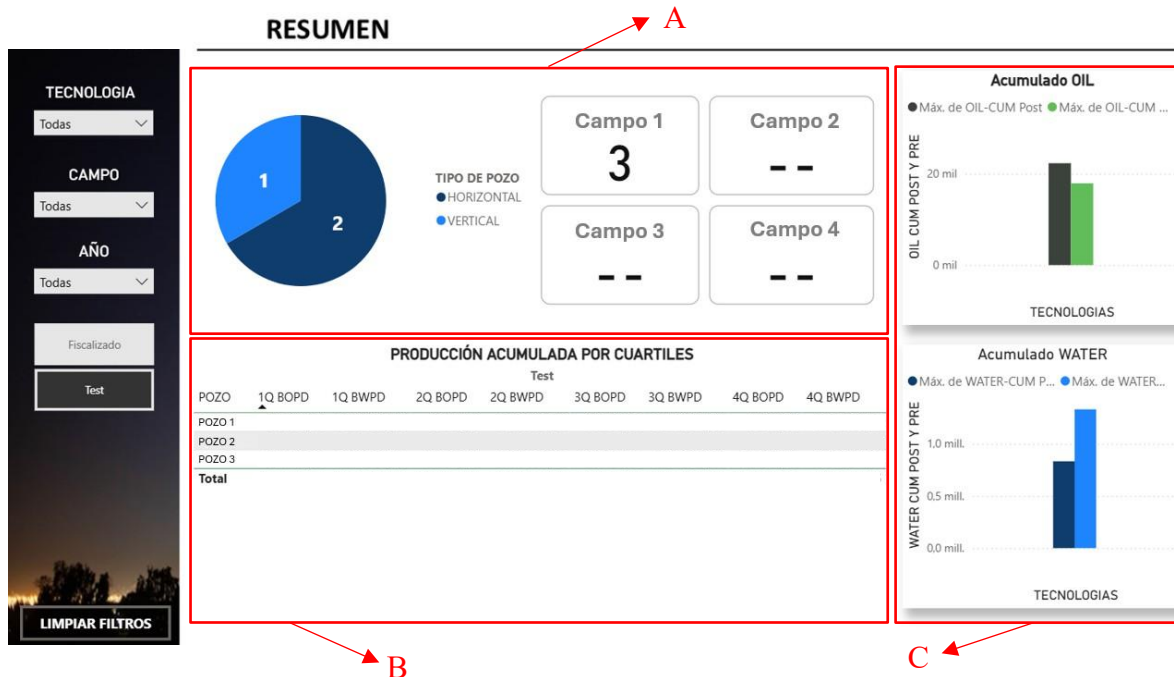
RESUMEN

A

TECNOLOGIA
Todas

CAMPO
Todas

AÑO
Todas

Fiscalizado

Test

LIMPIAR FILTROS

1
2

TIPO DE POZO
HORIZONTAL
VERTICAL

Campo 1
3

Campo 2
- -

Campo 3
- -

Campo 4
- -

PRODUCCIÓN ACUMULADA POR CUARTILES
Test

| POZO | 1Q BOPD | 1Q BWPD | 2Q BOPD | 2Q BWPD | 3Q BOPD | 3Q BWPD | 4Q BOPD | 4Q BWPD |
|---|---|---|---|---|---|---|---|---|
| POZO 1 | | | | | | | | |
| POZO 2 | | | | | | | | |
| POZO 3 | | | | | | | | |
| Total | | | | | | | | |

Acumulado OIL
Máx. de OIL-CUM Post Máx. de OIL-CUM ...
OIL CUM POST Y PRE
20 mil
0 mil
TECNOLOGIAS

Acumulado WATER
Máx. de WATER-CUM P... Máx. de WATER...
WATER CUM POST Y PRE
1,0 mill.
0,5 mill.
0,0 mill.
TECNOLOGIAS

B

C